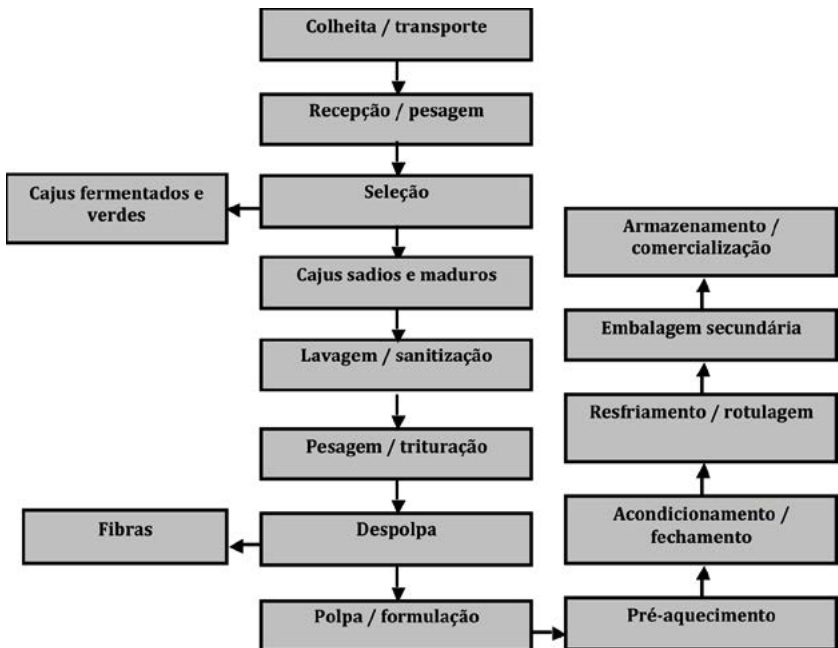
Colheita / transporte

Recepção / pesagem

Cajus fermentados e verdes

Seleção

Armazenamento / comercialização

Cajus sadios e maduros

Embalagem secundária

Lavagem / sanitização

Resfriamento / rotulagem

Pesagem / trituração

Acondicionamento / fechamento

Fibras

Despolpa

Polpa / formulação

Pré-aquecimento